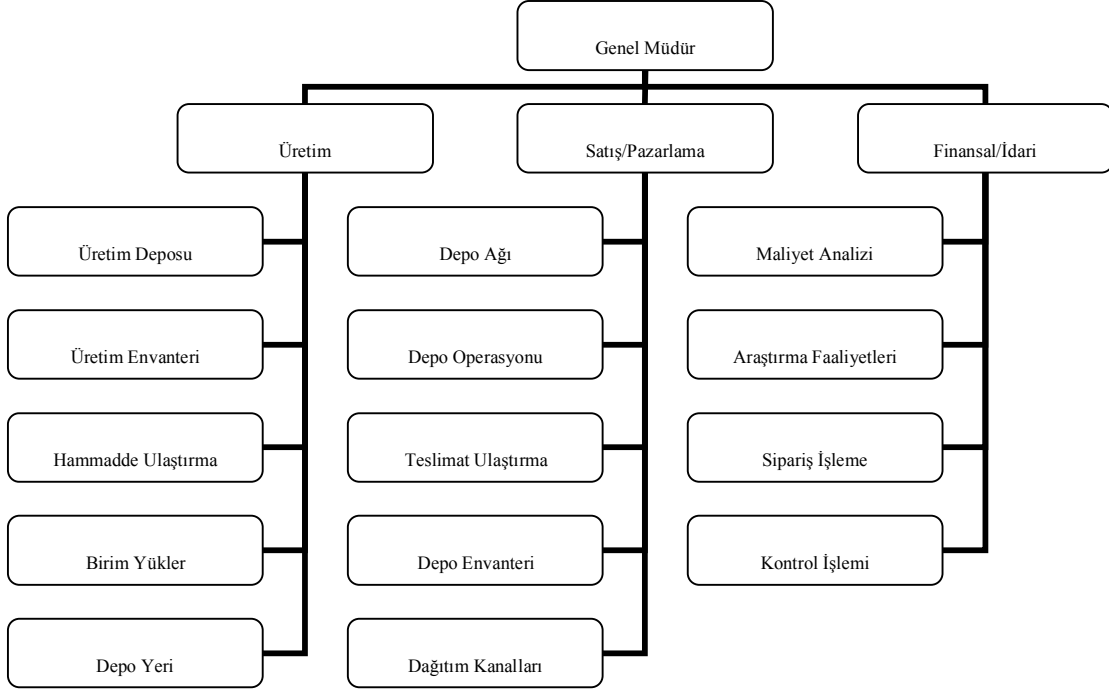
Genel Müdür

Üretim

Satış/Pazarlama

Finansal/İdari

Üretim Deposu

Üretim Envanteri

Hammadde Ulaştırma

Birim Yükler

Depo Yeri

Depo Ağı

Depo Operasyonu

Teslimat Ulaştırma

Depo Envanteri

Dağıtım Kanalları

Maliyet Analizi

Araştırma Faaliyetleri

Sipariş İşleme

Kontrol İşlemi